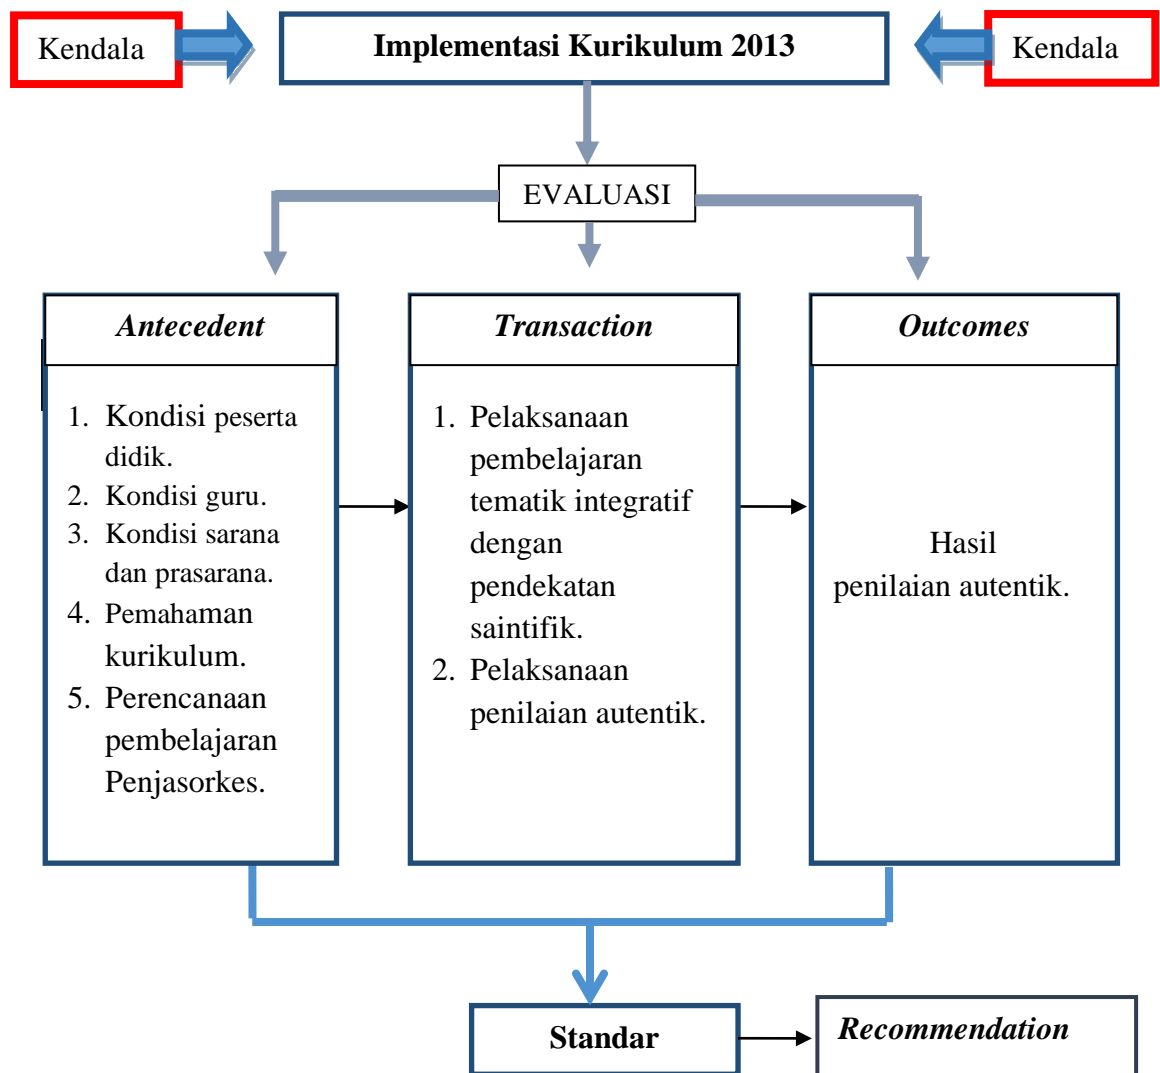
Kendala

Implementasi Kurikulum 2013

Kendala

EVALUASI

*Antecedent*

1. Kondisi peserta didik.
2. Kondisi guru.
3. Kondisi sarana dan prasarana.
4. Pemahaman kurikulum.
5. Perencanaan pembelajaran Penjasorkes.

*Transaction*

1. Pelaksanaan pembelajaran tematik integratif dengan pendekatan saintifik.
2. Pelaksanaan penilaian autentik.

*Outcomes*

Hasil penilaian autentik.

Standar

*Recommendation*